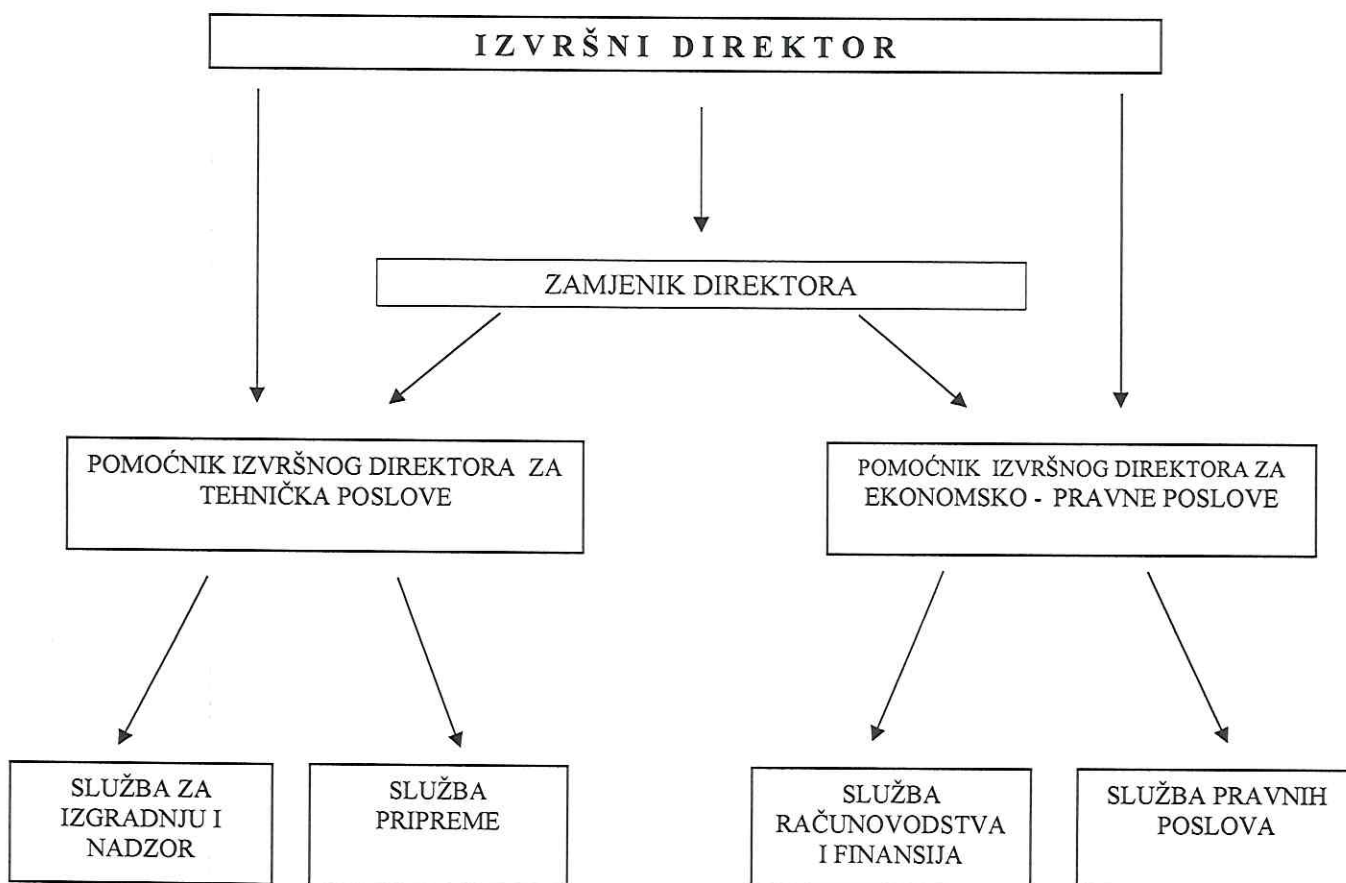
IZVRŠNI DIREKTOR

ZAMJENIK DIREKTORA

POMOĆNIK IZVRŠNOG DIREKTORA ZA TEHNIČKA POSLOVE

POMOĆNIK IZVRŠNOG DIREKTORA ZA EKONOMSKO - PRAVNE POSLOVE

SLUŽBA ZA IZGRADNJU I NADZOR

SLUŽBA PRIPREME

SLUŽBA RAČUNOVODSTVA I FINANSIJA

SLUŽBA PRAVNIH POSLOVA